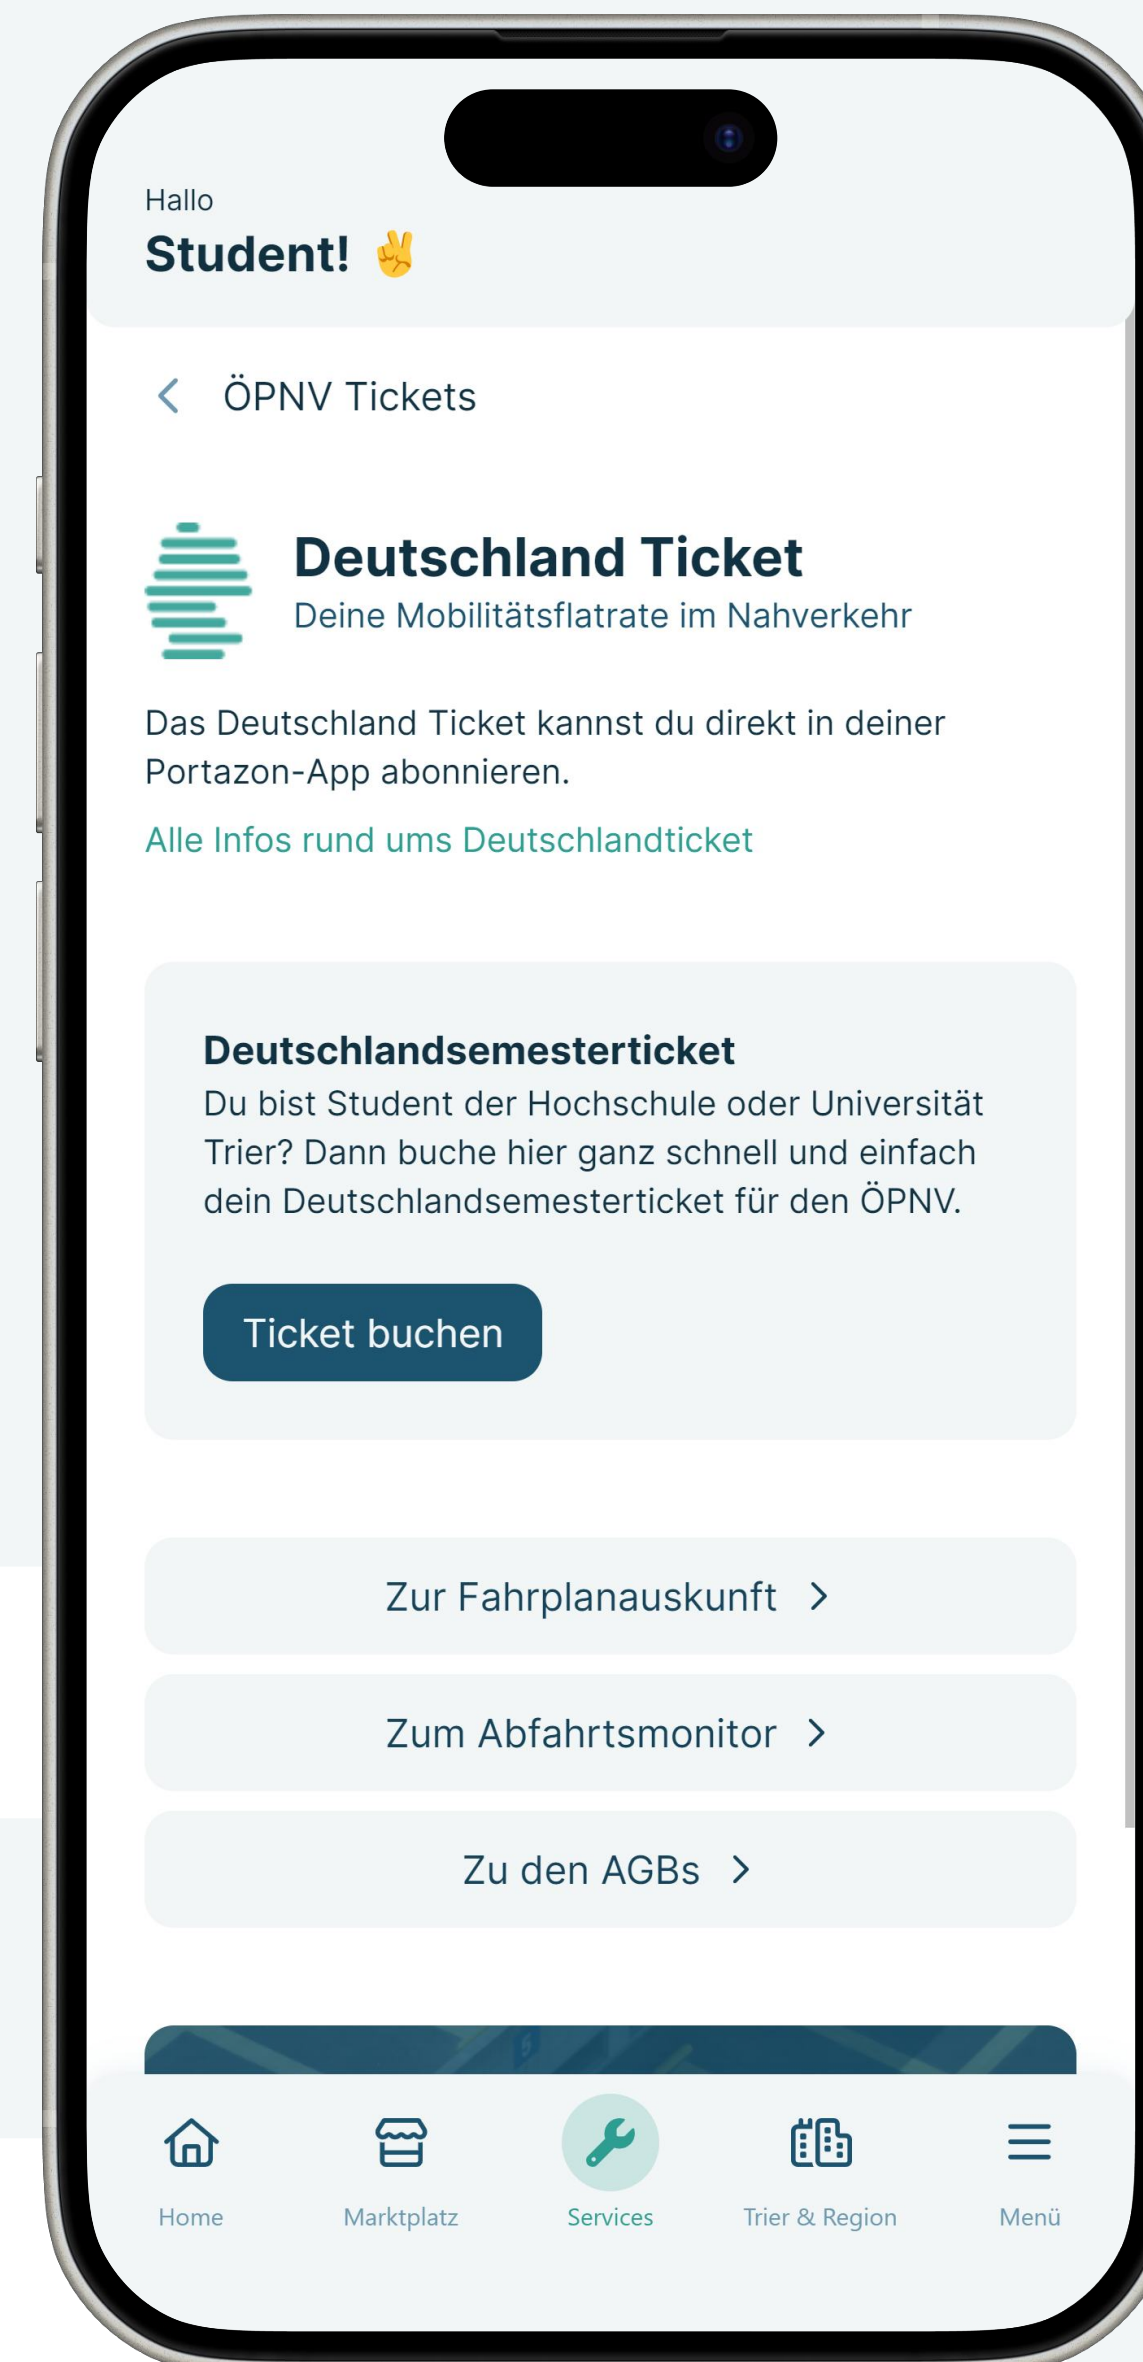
Hallo
Student! ✌️

ÖPNV Tickets

Deutschland Ticket
Deine Mobilitätsflatrate im Nahverkehr

Das Deutschland Ticket kannst du direkt in deiner Portazon-App abonnieren.

Alle Infos rund ums Deutschlandticket

Deutschlandsemesterticket
Du bist Student der Hochschule oder Universität Trier? Dann buche hier ganz schnell und einfach dein Deutschlandsemesterticket für den ÖPNV.

Ticket buchen

Zur Fahrplanauskunft

Zum Abfahrtsmonitor

Zu den AGBs

Home
Marktplatz
Services
Trier & Region
Menü